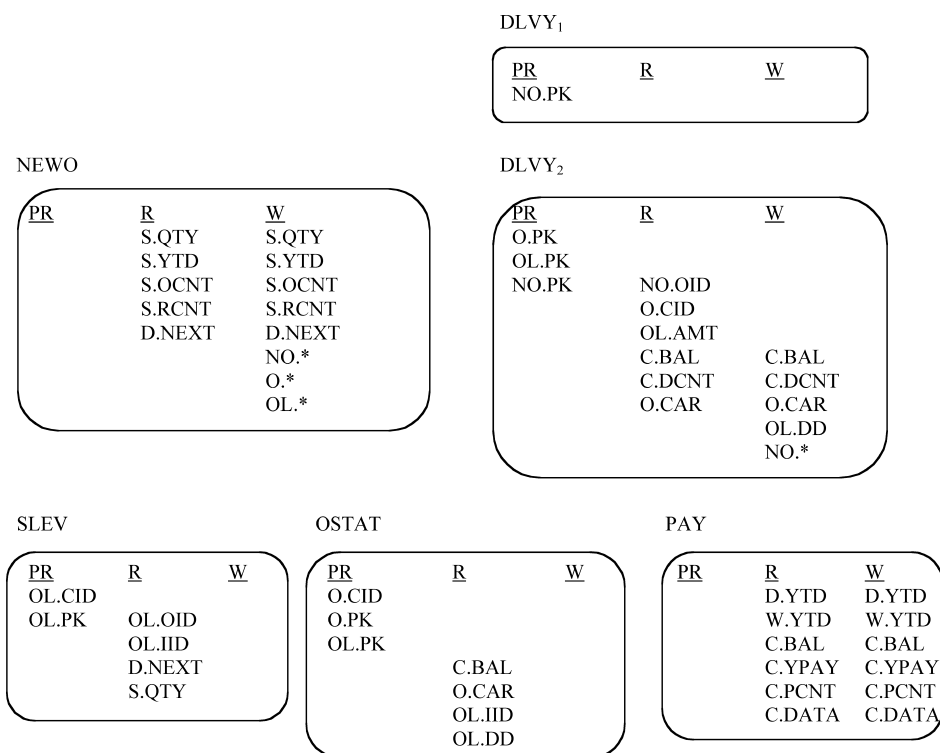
DLVY$_1$

| PR | R | W |
|---|---|---|
| NO.PK | | |

NEWO

| PR | R | W |
|---|---|---|
| | S.QTY | S.QTY |
| | S.YTD | S.YTD |
| | S.OCNT | S.OCNT |
| | S.RCNT | S.RCNT |
| | D.NEXT | D.NEXT |
| | | NO.* |
| | | O.* |
| | | OL.* |

DLVY$_2$

| PR | R | W |
|---|---|---|
| O.PK | | |
| OL.PK | | |
| NO.PK | NO.OID | |
| | O.CID | |
| | OL.AMT | |
| | C.BAL | C.BAL |
| | C.DCNT | C.DCNT |
| | O.CAR | O.CAR |
| | | OL.DD |
| | | NO.* |

SLEV

| PR | R | W |
|---|---|---|
| OL.CID | | |
| OL.PK | OL.OID | |
| | OL.IID | |
| | D.NEXT | |
| | S.QTY | |

OSTAT

| PR | R | W |
|---|---|---|
| O.CID | | |
| O.PK | | |
| OL.PK | | |
| | C.BAL | |
| | O.CAR | |
| | OL.IID | |
| | OL.DD | |

PAY

| PR | R | W |
|---|---|---|
| | D.YTD | D.YTD |
| | W.YTD | W.YTD |
| | C.BAL | C.BAL |
| | C.YPAY | C.YPAY |
| | C.PCNT | C.PCNT |
| | C.DATA | C.DATA |